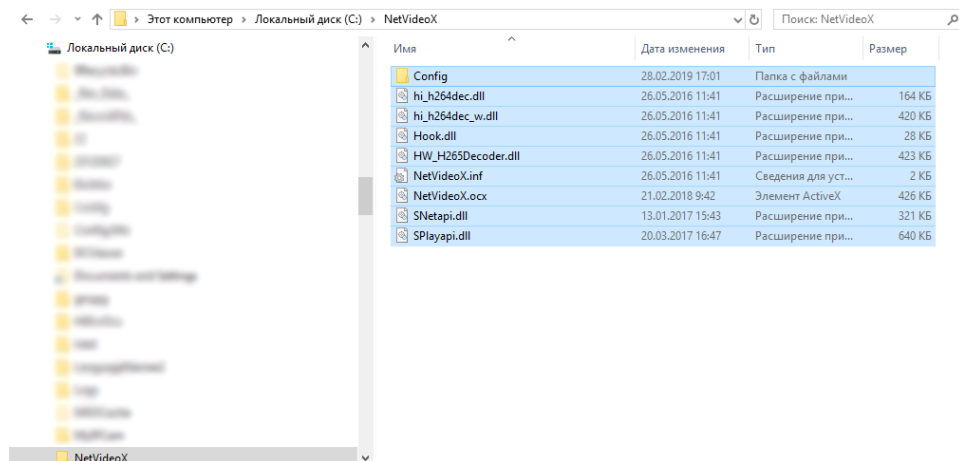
← → ⌄ ↑ > Этот компьютер > Локальный диск (C:) > NetVideoX

Поиск: NetVideoX

Локальный диск (C:)

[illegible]
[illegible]
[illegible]
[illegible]
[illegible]
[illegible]
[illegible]
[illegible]
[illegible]
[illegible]
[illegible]
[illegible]
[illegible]
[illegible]
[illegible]
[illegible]
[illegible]
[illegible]
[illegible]
NetVideoX

| Имя | Дата изменения | Тип | Размер |
|---|---|---|---|
| Config | 28.02.2019 17:01 | Папка с файлами | |
| hi_h264dec.dll | 26.05.2016 11:41 | Расширение при... | 164 КБ |
| hi_h264dec_w.dll | 26.05.2016 11:41 | Расширение при... | 420 КБ |
| Hook.dll | 26.05.2016 11:41 | Расширение при... | 28 КБ |
| HW_H265Decoder.dll | 26.05.2016 11:41 | Расширение при... | 423 КБ |
| NetVideoX.inf | 26.05.2016 11:41 | Сведения для уст... | 2 КБ |
| NetVideoX.ocx | 21.02.2018 9:42 | Элемент ActiveX | 426 КБ |
| SNetapi.dll | 13.01.2017 15:43 | Расширение при... | 321 КБ |
| SPlayapi.dll | 20.03.2017 16:47 | Расширение при... | 640 КБ |